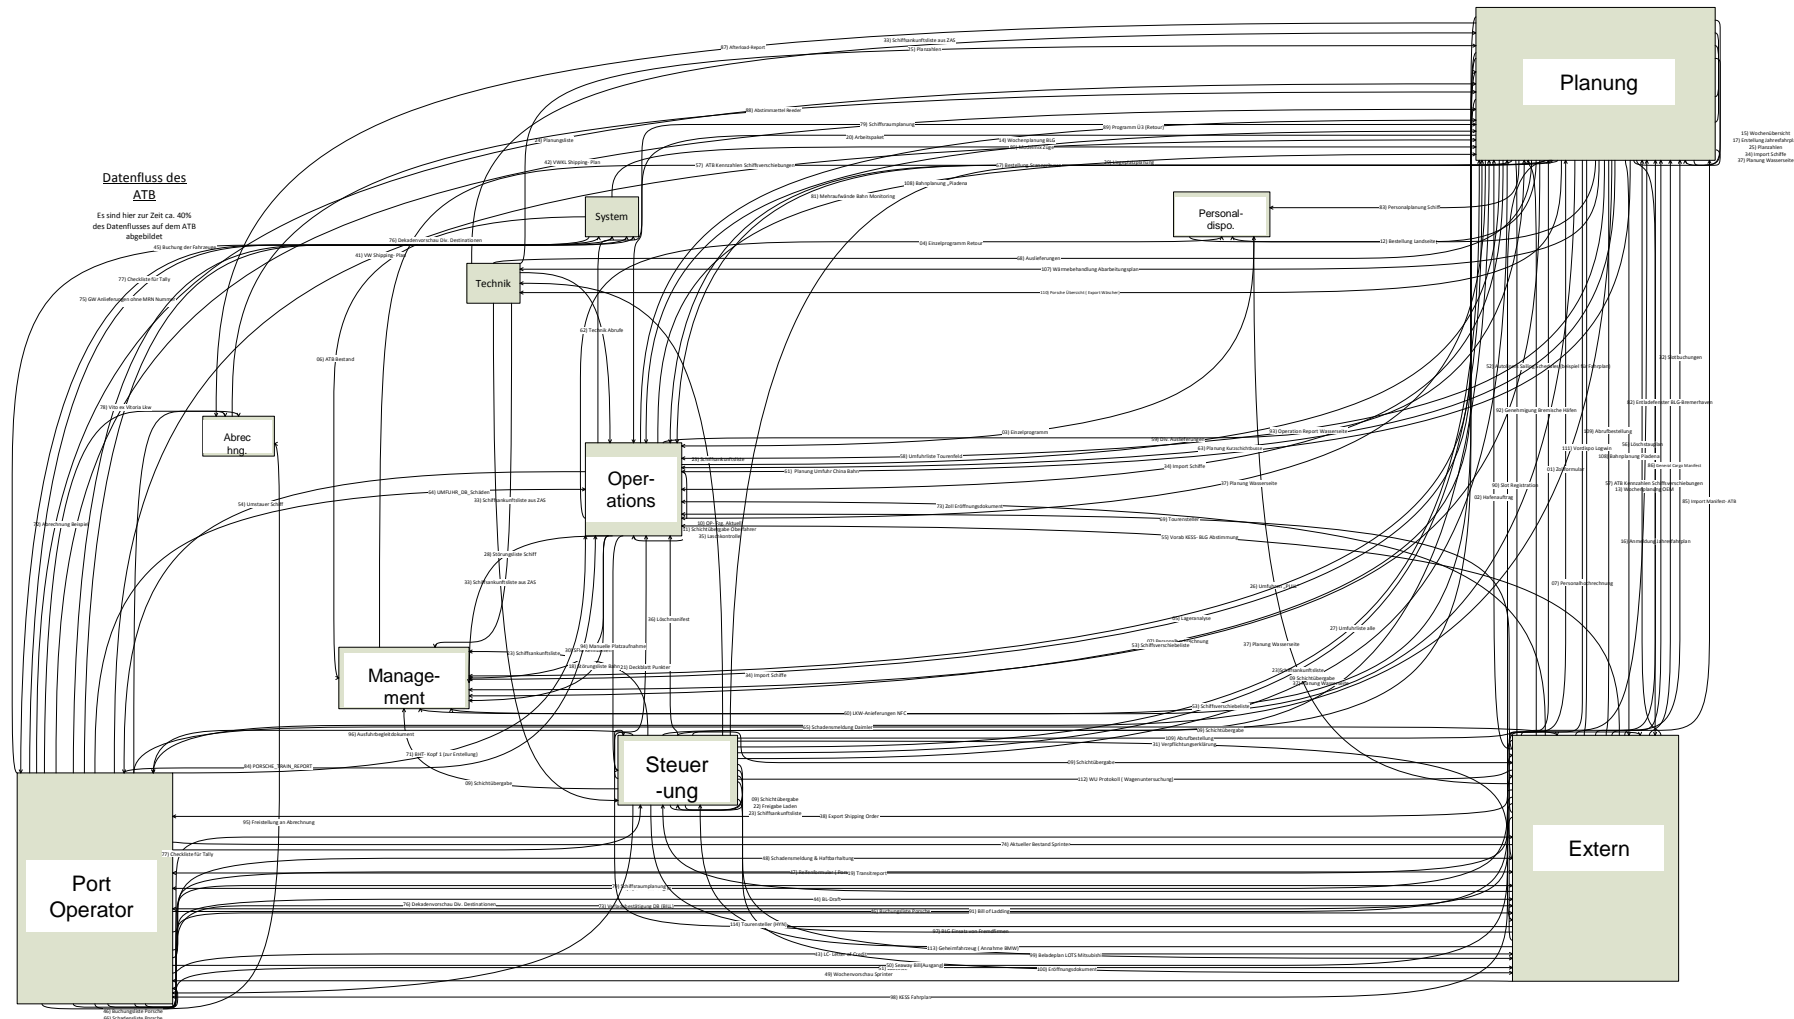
Datenfluss des ATB

Es sind hier zur Zeit ca. 40% des Datenflusses auf dem ATB abgebildet

Planung

System

Personal-dispo.

Technik

Abrechnung.

Oper-ations

Manage-ment

Steuer-ung

Port Operator

Extern

47) Afterload-Report
33) Schiffsankunftsliste aus ZAS
25) Planzahlen
88) Abstimmmittel Reeder
79) Schiffsraumplanung
24) Planungsliste
20) Arbeitsplan
14) Wochenplanung BLG
89) Programm U3 (Retour)
42) VWKL Shipping - Plan
57) ATB Kennzahlen Schiffsverschiebungen
67) Bestellung Sprosser
65) Mehraufwände Bahn Monitoring
108) Bahnplanung _Pladena
76) Dekadenvorschau Div. Destinationen
41) VW Shipping - Plan
45) Buchung der Fahrzeuge
77) Checkliste für Tally
75) GW Anlieferungen ohne MRN Nummer
44) Einzelprogramm Retour
08) Auslieferungen
107) Wärmebehandlung Abarbeitungsplan
110) Porsche Übersicht ( Export Wäscher)
82) Personalplanung Schiff
12) Bestellung Landseite
15) Wochenübersicht
17) Erstellung Jahresfahrplan
25) Planzahlen
34) Import Schiffe
37) Planung Wasserseite
62) Technik Abrufe
06) ATB Bestand
78) Vito ex Vitoria Ukw
03) Einzelprogramm
58) Umfuhrliste Tourenfeld
61) Planung Umfuhr China Bahn
63) Planung Kurzschlußbusse
34) Import Schiffe
37) Planung Wasserseite
33) Operation Report Wasserseite
73) Zoll Eröffnungsdokument
54) Umsteuer Schiff
44) UMFUHR_DB_Schäden
33) Schiffsankunftsliste aus ZAS
28) Störungsliste Schiff
33) Schiffsankunftsliste aus ZAS
36) Löschmanifest
55) Abrechnung Beispiel
30) OP-Liste Aktuell
35) Lastkontrolle
55) Vorab KESS- BLG Abstimmung
26) Umfuhren
46) Lagerasnalyse
53) Schiffsverschiebeliste
37) Planung Wasserseite
27) Umfuhrliste alle
34) Import Schiffe
60) LKW-Anlieferungen NFC
65) Schadensmeldung Daimler
96) Ausfuhrbegleitdokument
71) BHT- Kopf 1 (zur Erstellung)
84) PORSCHE_TRAIN_REPORT
09) Schichtübergabe
09) Schichtübergabe
112) WU Protokoll ( Wagenuntersuchung)
109) Abrufbestellung
31) Verpflichtungserklärung
09) Schichtübergabe
22) Freigabe Laden
23) Schiffsankunftsliste
38) Export Shipping Order
95) Freistellung an Abrechnung
77) Checkliste für Tally
74) Aktueller Bestand Sprintz
48) Schadensmeldung & Haftbarhaltung
79) Schiffsraumplanung
76) Dekadenvorschau Div. Destinationen
46) BL-Draft
91) Bill of Ladding
114) Tourensteller (HYM)
87) BLG Einsatz von Fremdfirmen
113) Geheimfahrzeug ( Annahme BMW)
43) LC- Letter of Credit
90) Seaway Bill(Ausgang)
100) Eröffnungsdokument
49) Wochenvorschau Sprinter
98) KESS Fahrplan
46) Buchungsliste Porsche
32) Slotbuchungen
92) Entladefenster BLG-Bremerhaven
92) Genehmigung Bremische Häfen
109) Abrufbestellung
111) Vorrlieps Lagern
56) Löschbuglist
106) Bahnplanung Pladena
11) Zollformular
90) Slot Registration
02) Hafenauftrag
57) ATB Kennzahlen Schiffsverschiebungen
13) Wochenplanung DSM
85) Import Manifest- ATB
16) Anmeldung Jahresfahrplan
07) Personalabrechnung